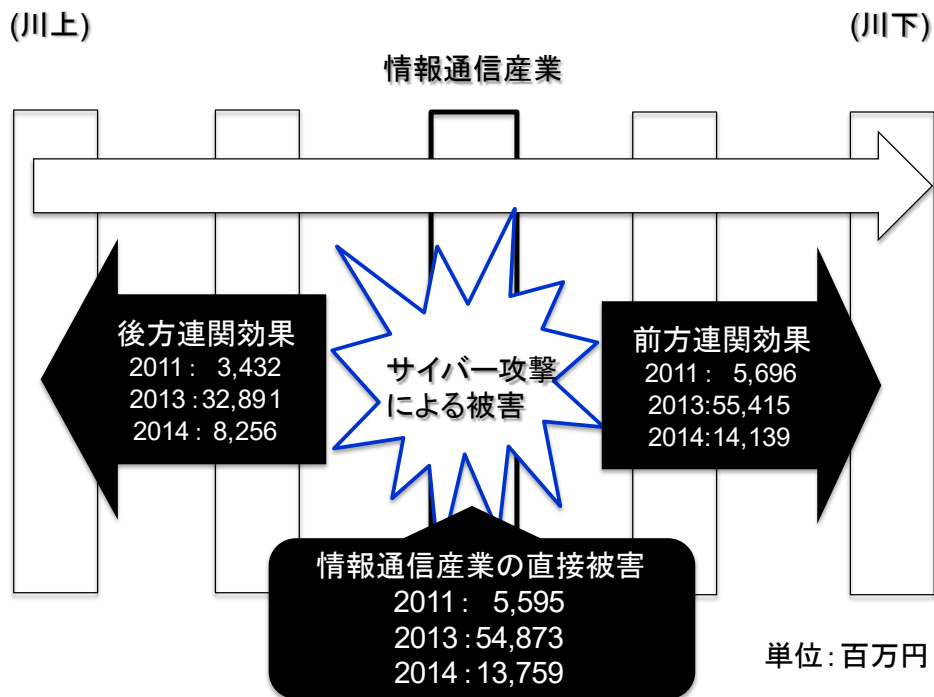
(川上)

(川下)

情報通信産業

後方連関効果
2011： 3,432
2013：32,891
2014： 8,256

サイバー攻撃による被害

前方連関効果
2011： 5,696
2013:55,415
2014:14,139

情報通信産業の直接被害
2011： 5,595
2013：54,873
2014：13,759

単位：百万円